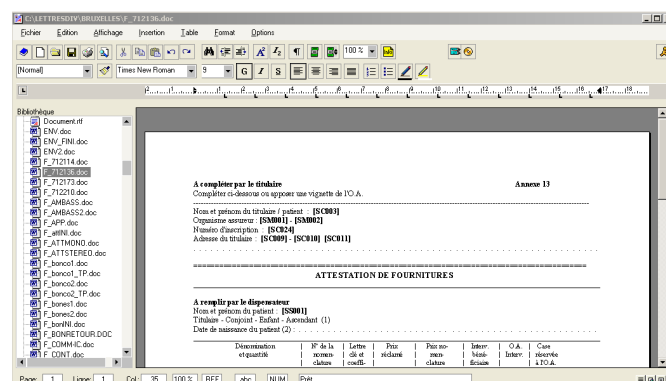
C:\LETTRESDIV\BRUXELLES\F_712136.doc

Fichier Edition Affichage Insertion Table Format Options

100 %

[Normal] Times New Roman 9 G I S

Bibliothèque
Document.rtf
ENV.doc
ENV_FINI.doc
ENV2.doc
F_712114.doc
F_712136.doc
F_712173.doc
F_712210.doc
F_AMBASS.doc
F_AMBASS2.doc
F_APP.doc
F_attINI.doc
F_ATTMONO.doc
F_ATTSTEREO.doc
F_bonco1.doc
F_bonco1_TP.doc
F_bonco2.doc
F_bonco2_TP.doc
F_bones1.doc
F_bones2.doc
F_bonINI.doc
F_BONRETOUR.DOC
F_COMM-IC.doc
F_CONT.doc

A compléter par le titulaire
Annexe 13
Compléter ci-dessous ou apposer une vignette de l'O.A.

Nom et prénom du titulaire / patient : [SC003]
Organisme assureur : [SM001] - [SM002]
Numéro d'inscription : [SC024]
Adresse du titulaire : [SC009] - [SC010] [SC011]

ATTESTATION DE FOURNITURES

A remplir par le dispensateur
Nom et prénom du patient : [SS001]
Titulaire - Conjoint - Enfant - Ascendant (1)
Date de naissance du patient (2) :

| Dénomination et quantité | N° de la nomen-clature | Lettre clé et coeffi- | Prix réclamé | Prix no-men-clature | Interv. béné-ficiaire | O.A. Interv. | Case réservée à l'O.A. |
|---|---|---|---|---|---|---|---|

Page 1 Ligne 1 Col 35 100 % REF abc NUM Prêt